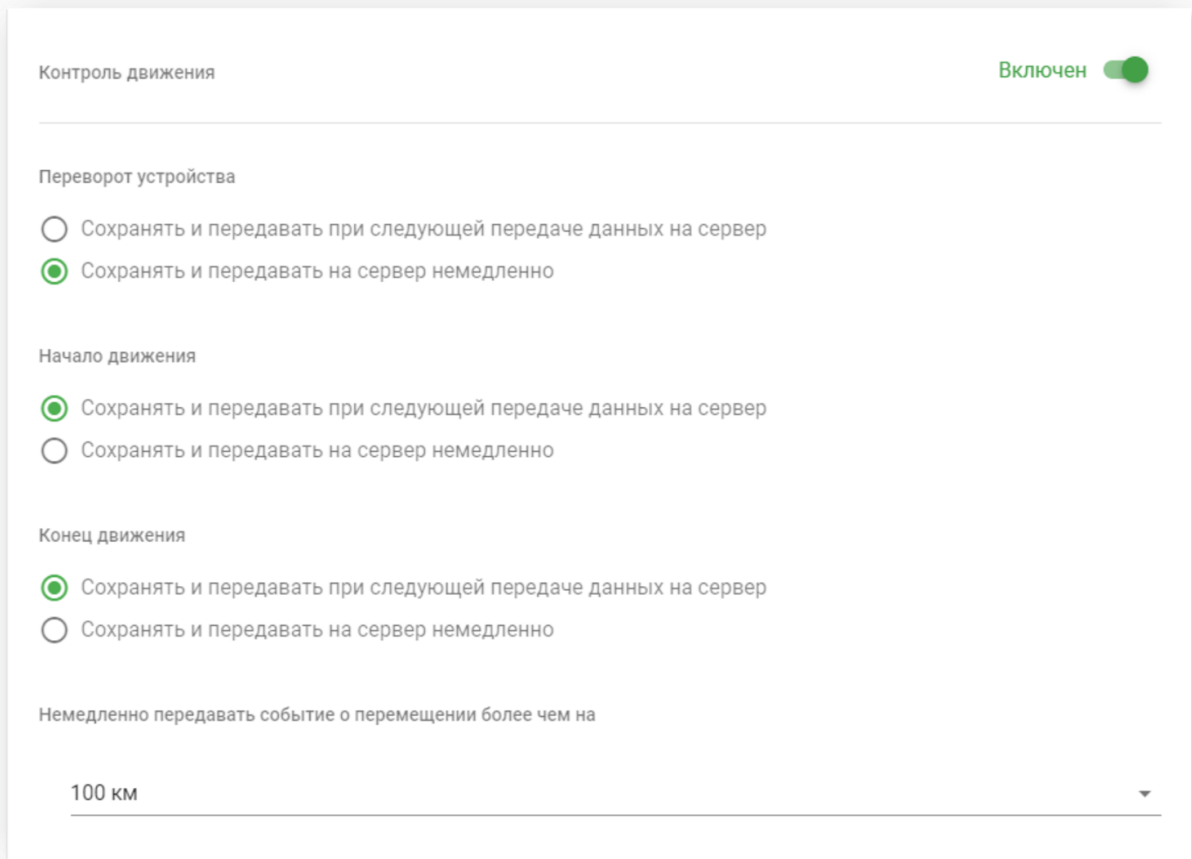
Контроль движения

Включен

Переворот устройства

Сохранять и передавать при следующей передаче данных на сервер

Сохранять и передавать на сервер немедленно

Начало движения

Сохранять и передавать при следующей передаче данных на сервер

Сохранять и передавать на сервер немедленно

Конец движения

Сохранять и передавать при следующей передаче данных на сервер

Сохранять и передавать на сервер немедленно

Немедленно передавать событие о перемещении более чем на

100 км